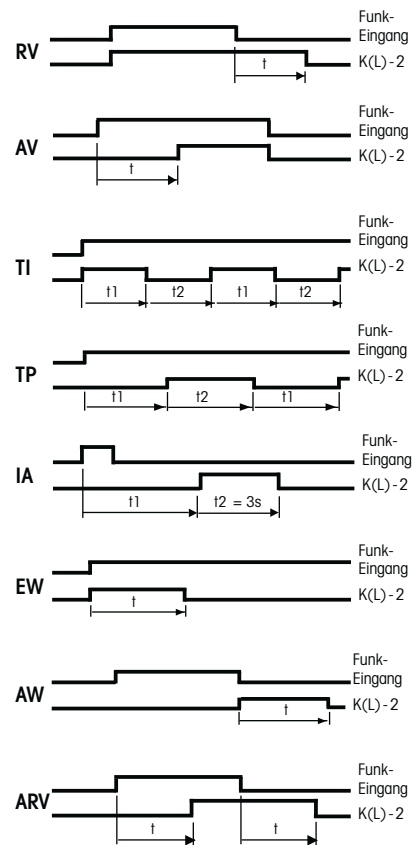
RV
Funk-Eingang
t
K(L) - 2

AV
Funk-Eingang
t
K(L) - 2

TI
Funk-Eingang
t1 t2 t1 t2
K(L) - 2

TP
Funk-Eingang
t1 t2 t1
K(L) - 2

IA
Funk-Eingang
t1 t2 = 3s
K(L) - 2

EW
Funk-Eingang
t
K(L) - 2

AW
Funk-Eingang
t
K(L) - 2

ARV
Funk-Eingang
t t
K(L) - 2